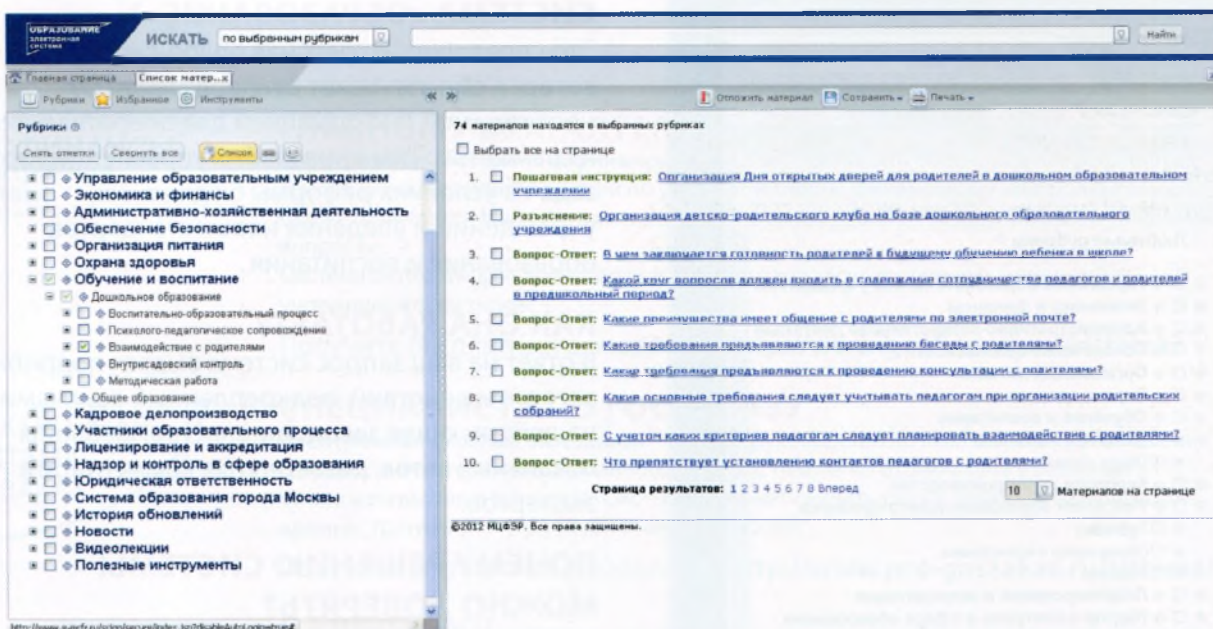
ОБРАЗОВАНИЕ электронная система

ИСКАТЬ по выбранным рубрикам

Найти

Главная страница | Список матер...х

Рубрики | Избранное | Инструменты

Отложить материал | Сохранить | Печать

Рубрики

Снять отметки | Свернуть все | Список

Управление образовательным учреждением
Экономика и финансы
Административно-хозяйственная деятельность
Обеспечение безопасности
Организация питания
Охрана здоровья
Обучение и воспитание
Дошкольное образование
Воспитательно-образовательный процесс
Психолого-педагогическое сопровождение
Взаимодействие с родителями
Внутрисадовский контроль
Методическая работа
Общее образование
Кадровое делопроизводство
Участники образовательного процесса
Лицензирование и аккредитация
Надзор и контроль в сфере образования
Юридическая ответственность
Система образования города Москвы
История обновлений
Новости
Видеолекции
Полезные инструменты

74 материалов находятся в выбранных рубриках

Выбрать все на странице

1. Пошаговая инструкция: Организация Дня открытых дверей для родителей в дошкольном образовательном учреждении

2. Разъяснение: Организация детско-родительского клуба на базе дошкольного образовательного учреждения

3. Вопрос-Ответ: В чем заключается готовность родителей к будущему обучению ребенка в школе?

4. Вопрос-Ответ: Какой круг вопросов должен входить в содержание сотрудничества педагогов и родителей в предшкольный период?

5. Вопрос-Ответ: Какие преимущества имеет общение с родителями по электронной почте?

6. Вопрос-Ответ: Какие требования предъявляются к проведению беседы с родителями?

7. Вопрос-Ответ: Какие требования предъявляются к проведению консультации с родителями?

8. Вопрос-Ответ: Какие основные требования следует учитывать педагогам при организации родительских собраний?

9. Вопрос-Ответ: С учетом каких критериев педагогам следует планировать взаимодействие с родителями?

10. Вопрос-Ответ: Что препятствует установлению контактов педагогов с родителями?

Страница результатов: 1 2 3 4 5 6 7 8 Вперед

10 Материалов на странице

©2012 МЦФЭР. Все права защищены.

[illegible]